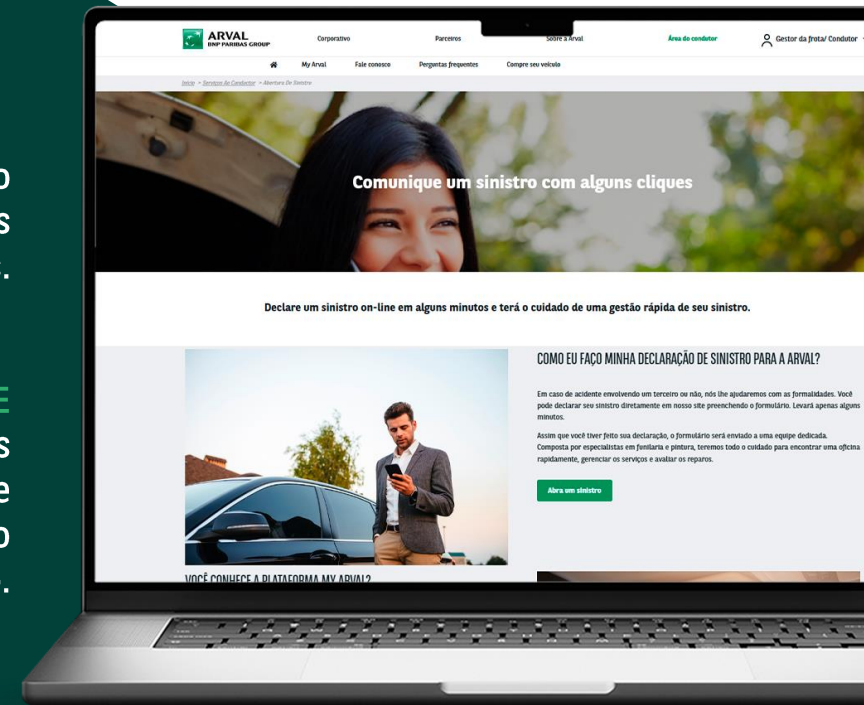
o
s
.

E
s
e
o
.

ARVAL
BNP PARIBAS GROUP

Corporativo

Parceiros

Sobre a Arval

Área do condutor

Gestor da frota/ Condutor

My Arval

Fale conosco

Perguntas frequentes

Compre seu veículo

Início > Serviços do Condutor > Abertura De Sinistro

Comunique um sinistro com alguns cliques

Declare um sinistro on-line em alguns minutos e terá o cuidado de uma gestão rápida de seu sinistro.

COMO EU FAÇO MINHA DECLARAÇÃO DE SINISTRO PARA A ARVAL?

Em caso de acidente envolvendo um terceiro ou não, nós lhe ajudaremos com as formalidades. Você pode declarar seu sinistro diretamente em nosso site preenchendo o formulário. Levará apenas alguns minutos.

Assim que você tiver feito sua declaração, o formulário será enviado a uma equipe dedicada. Composta por especialistas em funilaria e pintura, teremos todo o cuidado para encontrar uma oficina rapidamente, gerenciar os serviços e avaliar os reparos.

Abra um sinistro

VOCÊ CONHECE A PLATAFORMA MY ARVAL?